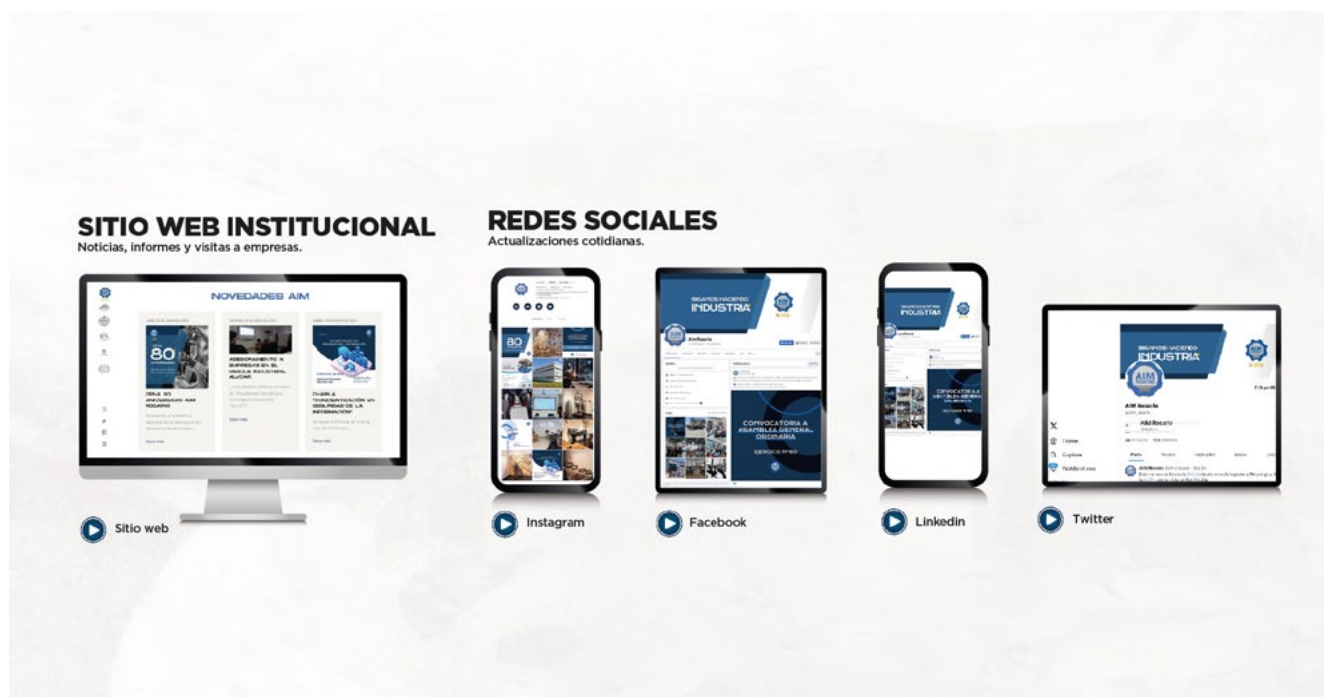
SITIO WEB INSTITUCIONAL
Noticias, informes y visitas a empresas.

NOVEDADES AIM

80

Sitio web

REDES SOCIALES
Actualizaciones cotidianas.

Instagram

SEGUIMOS HACIENDO INDUSTRIA

CONVOCATORIA A ASAMBLEA GENERAL ORDINARIA

Facebook

Linkedin

SEGUIMOS HACIENDO INDUSTRIA

AIM Rosario

Twitter